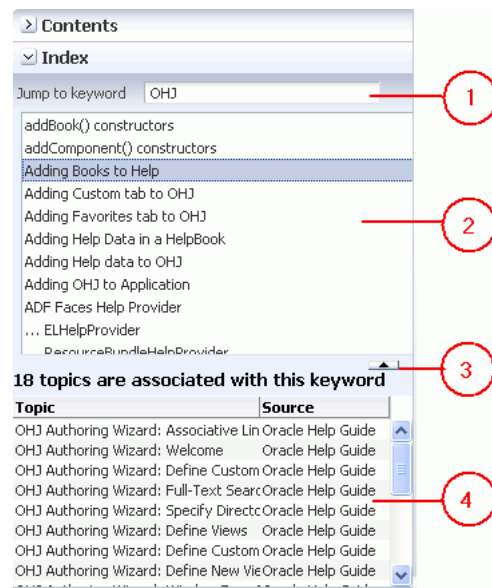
Contents

Index

Jump to keyword OHJ

addBook() constructors
addComponent() constructors
Adding Books to Help
Adding Custom tab to OHJ
Adding Favorites tab to OHJ
Adding Help Data in a HelpBook
Adding Help data to OHJ
Adding OHJ to Application
ADF Faces Help Provider
... ELHelpProvider
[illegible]

18 topics are associated with this keyword

| Topic | Source |
|---|---|
| OHJ Authoring Wizard: Associative Lin | Oracle Help Guide |
| OHJ Authoring Wizard: Welcome | Oracle Help Guide |
| OHJ Authoring Wizard: Define Custom | Oracle Help Guide |
| OHJ Authoring Wizard: Full-Text Searc | Oracle Help Guide |
| OHJ Authoring Wizard: Specify Directo | Oracle Help Guide |
| OHJ Authoring Wizard: Define Views | Oracle Help Guide |
| OHJ Authoring Wizard: Define Custom | Oracle Help Guide |
| OHJ Authoring Wizard: Define New Vie | Oracle Help Guide |

1
2
3
4